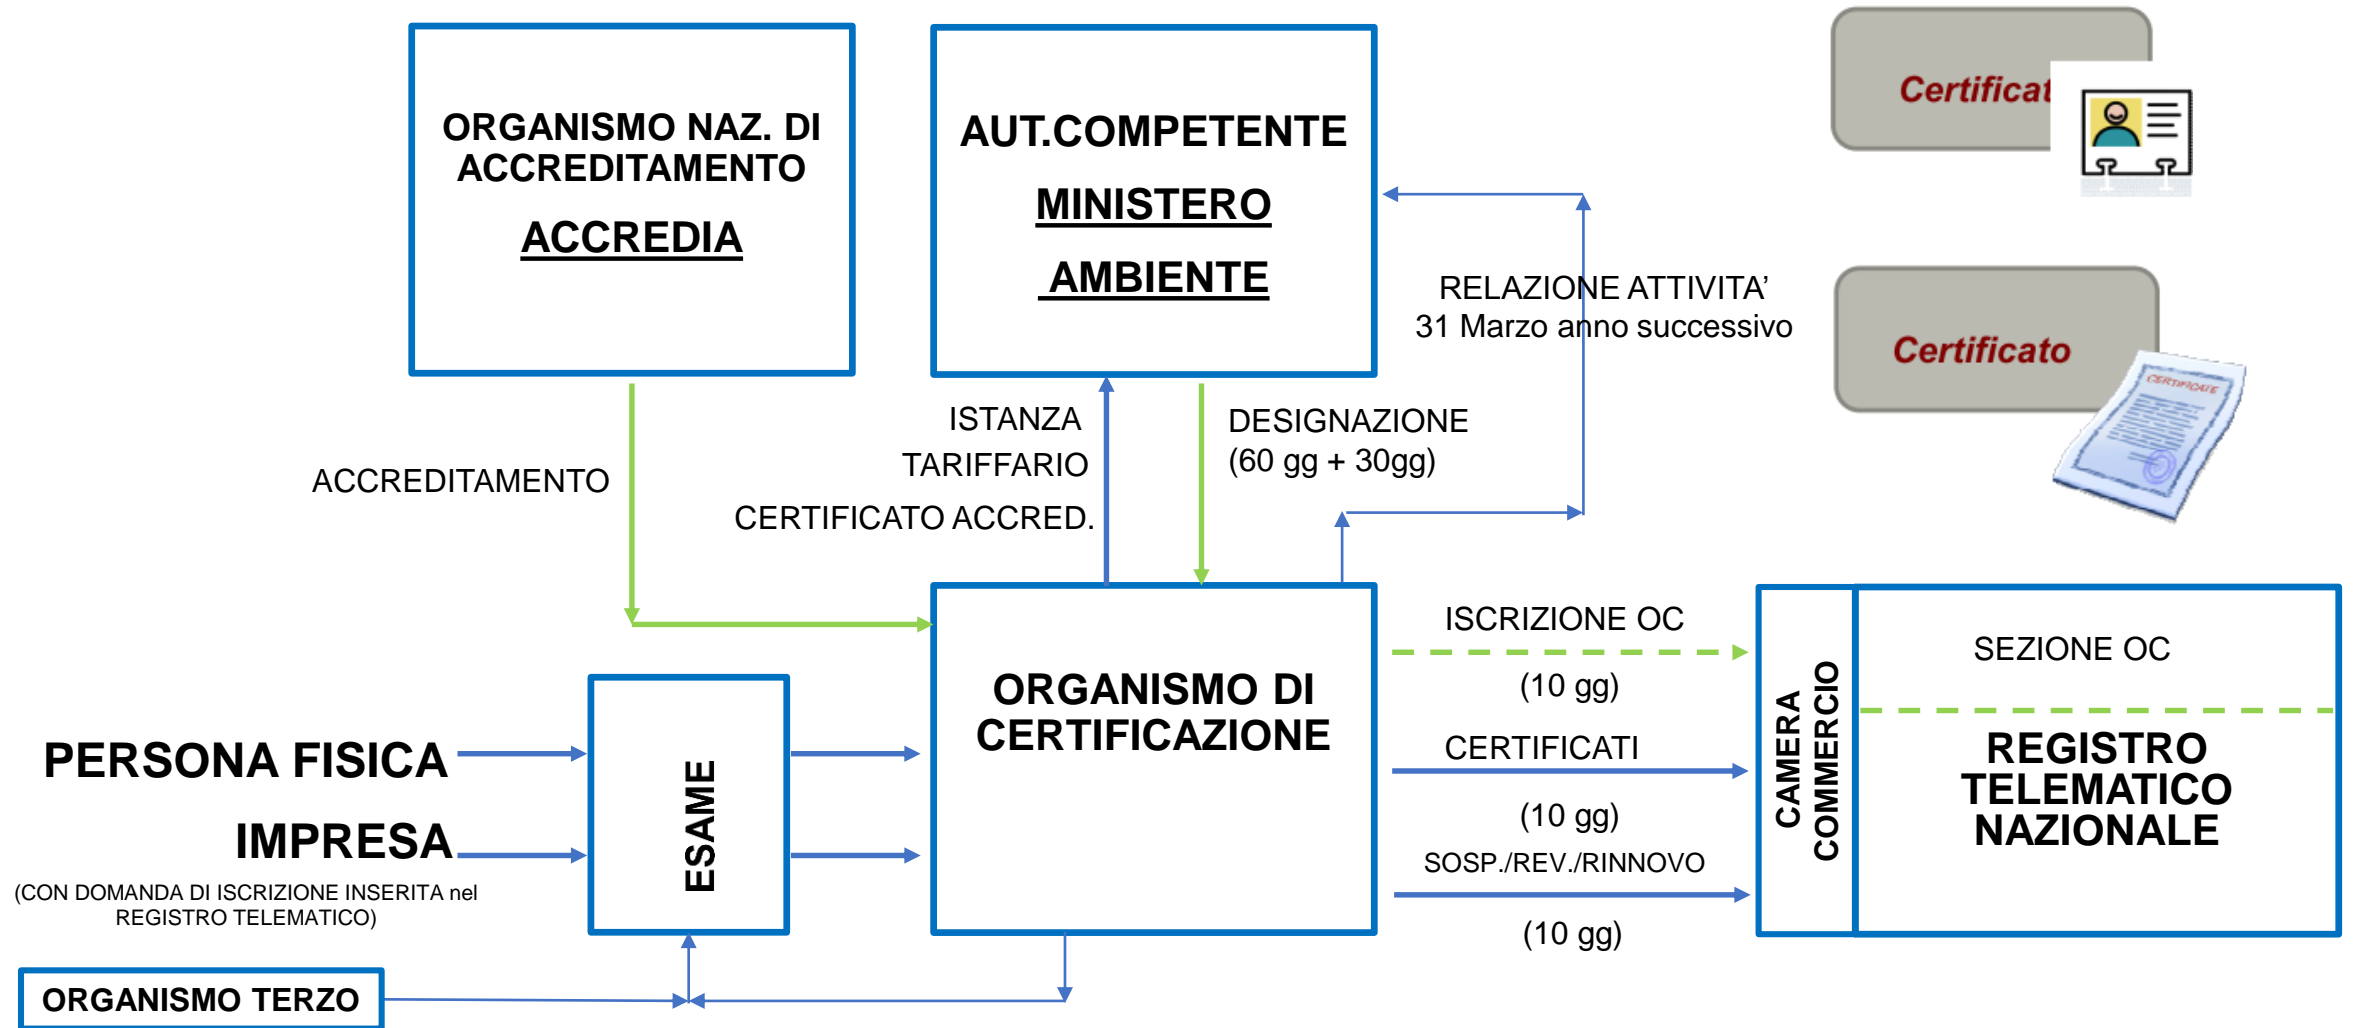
ORGANISMO NAZ. DI ACCREDITAMENTO

ACCREDIA

AUT.COMPETENTE

MINISTERO

AMBIENTE

Certificat

Certificato

CERTIFICATE

RELAZIONE ATTIVITA'
31 Marzo anno successivo

ACCREDITAMENTO

ISTANZA
TARIFFARIO
CERTIFICATO ACCRED.

DESIGNAZIONE
(60 gg + 30gg)

ISCRIZIONE OC
(10 gg)

CERTIFICATI
(10 gg)

SOSP./REV./RINNOVO
(10 gg)

CAMERA COMMERCIO

SEZIONE OC

REGISTRO TELEMATICO NAZIONALE

ORGANISMO DI CERTIFICAZIONE

ESAME

PERSONA FISICA

IMPRESA

(CON DOMANDA DI ISCRIZIONE INSERITA nel REGISTRO TELEMATICO)

ORGANISMO TERZO